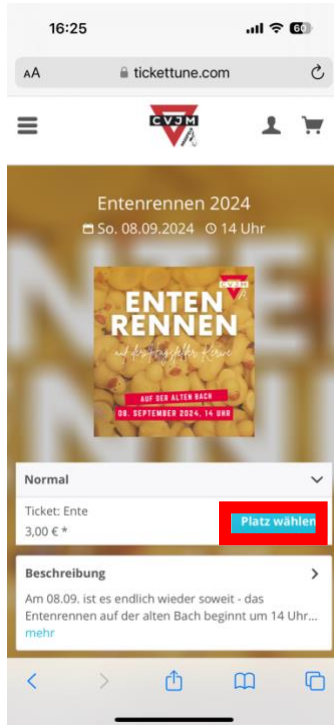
16:25

60

AA tickettune.com

CVJM

Entenrennen 2024

So. 08.09.2024 14 Uhr

CVJM

ENTEN RENNEN

auf der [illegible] Kerwe

AUF DER ALTEN BACH

08. SEPTEMBER 2024, 14 UHR

Normal

Ticket: Ente

3,00 € *

Platz wählen

Beschreibung

Am 08.09. ist es endlich wieder soweit - das Entenrennen auf der alten Bach beginnt um 14 Uhr...

mehr